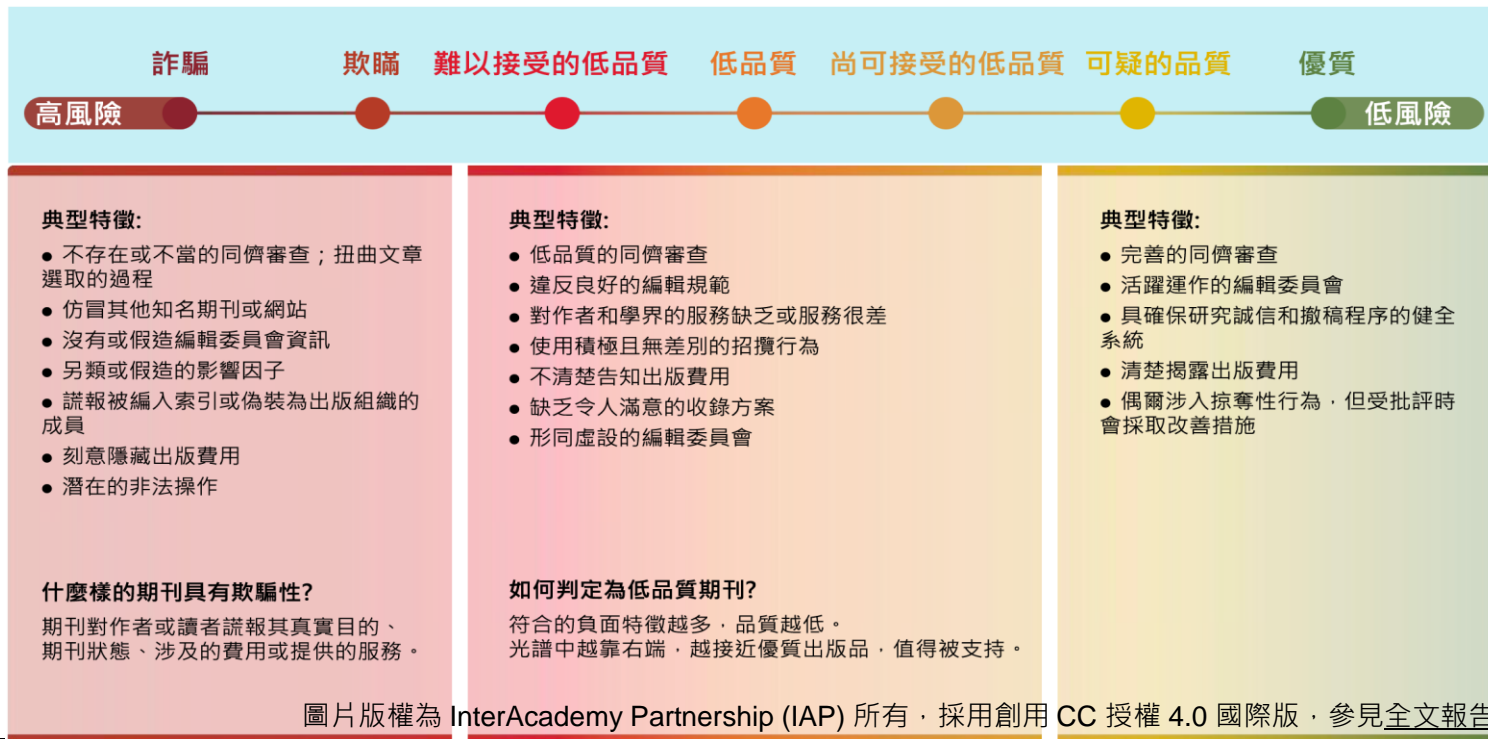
詐騙　欺瞞　難以接受的低品質　低品質　尚可接受的低品質　可疑的品質　優質

高風險　低風險

典型特徵:
● 不存在或不當的同儕審查；扭曲文章選取的過程
● 仿冒其他知名期刊或網站
● 沒有或假造編輯委員會資訊
● 另類或假造的影響因子
● 謊報被編入索引或偽裝為出版組織的成員
● 刻意隱藏出版費用
● 潛在的非法操作

什麼樣的期刊具有欺騙性?
期刊對作者或讀者謊報其真實目的、期刊狀態、涉及的費用或提供的服務。

典型特徵:
● 低品質的同儕審查
● 違反良好的編輯規範
● 對作者和學界的服務缺乏或服務很差
● 使用積極且無差別的招攬行為
● 不清楚告知出版費用
● 缺乏令人滿意的收錄方案
● 形同虛設的編輯委員會

如何判定為低品質期刊?
符合的負面特徵越多，品質越低。
光譜中越靠右端，越接近優質出版品，值得被支持。

典型特徵:
● 完善的同儕審查
● 活躍運作的編輯委員會
● 具確保研究誠信和撤稿程序的健全系統
● 清楚揭露出版費用
● 偶爾涉入掠奪性行為，但受批評時會採取改善措施

圖片版權為 InterAcademy Partnership (IAP) 所有，採用創用 CC 授權 4.0 國際版，參見全文報告